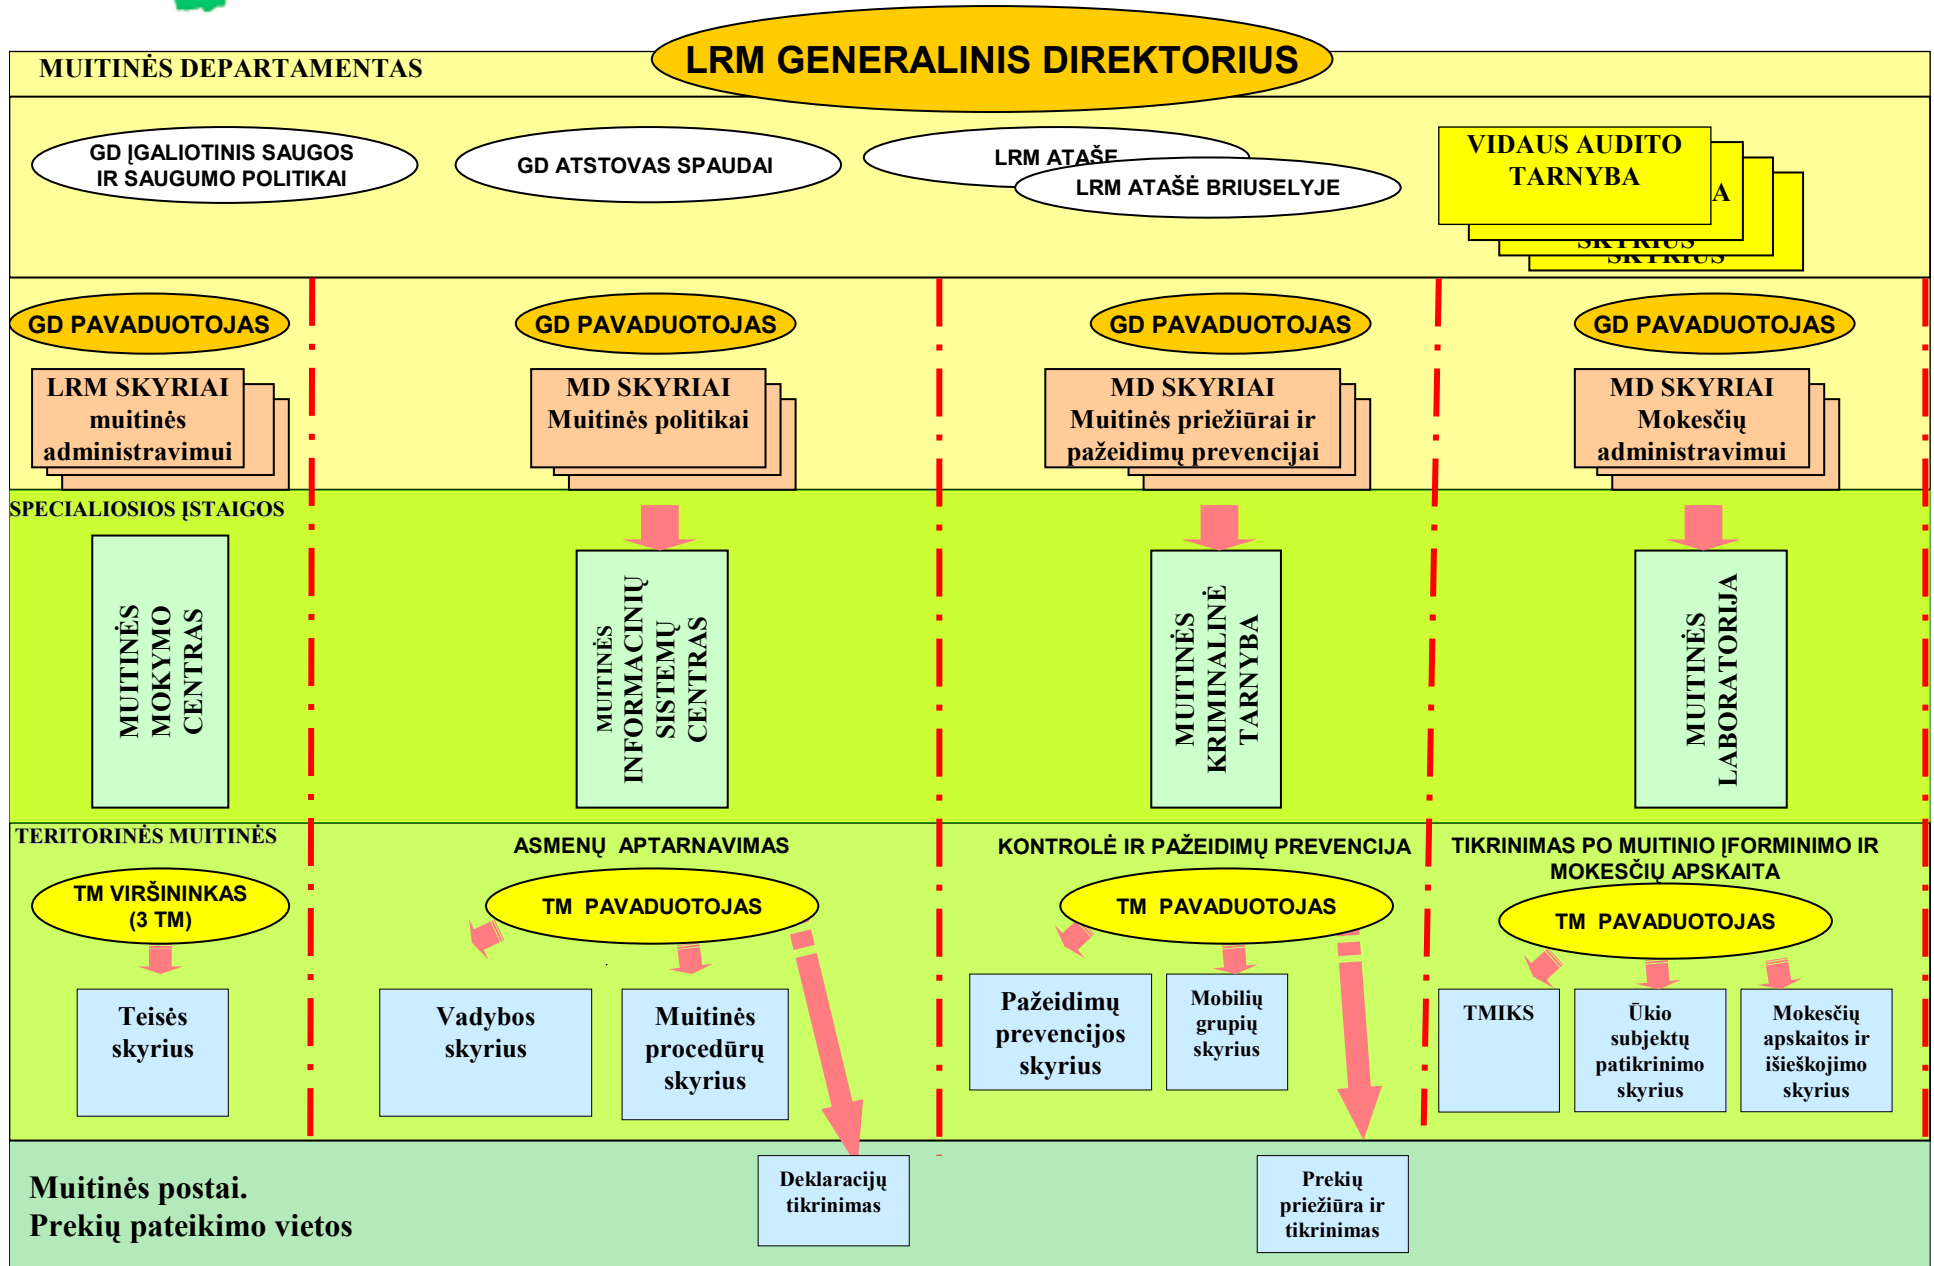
MUITINĖS DEPARTAMENTAS

LRM GENERALINIS DIREKTORIUS

GD ĮGALIOTINIS SAUGOS IR SAUGUMO POLITIKAI

GD ATSTOVAS SPAUDAI

LRM ATAŠĖ

LRM ATAŠĖ BRIUSELYJE

VIDAUS AUDITO TARNYBA

GD PAVADUOTOJAS

LRM SKYRIAI muitinės administravimui

GD PAVADUOTOJAS

MD SKYRIAI Muitinės politikai

GD PAVADUOTOJAS

MD SKYRIAI Muitinės priežiūrai ir pažeidimų prevencijai

GD PAVADUOTOJAS

MD SKYRIAI Mokesčių administravimui

SPECIALIOSIOS ĮSTAIGOS

MUITINĖS MOKYMO CENTRAS

MUITINĖS INFORMACINIŲ SISTEMŲ CENTRAS

MUITINĖS KRIMINALINĖ TARNYBA

MUITINĖS LABORATORIJA

TERITORINĖS MUITINĖS

TM VIRŠININKAS (3 TM)

Teisės skyrius

ASMENŲ APTARNAVIMAS

TM PAVADUOTOJAS

Vadybos skyrius

Muitinės procedūrų skyrius

KONTROLĖ IR PAŽEIDIMŲ PREVENCIJA

TM PAVADUOTOJAS

Pažeidimų prevencijos skyrius

Mobilių grupių skyrius

TIKRINIMAS PO MUITINIO ĮFORMINIMO IR MOKESČIŲ APSKAITA

TM PAVADUOTOJAS

TMIKS

Ūkio subjektų patikrinimo skyrius

Mokesčių apskaitos ir išieškojimo skyrius

Muitinės postai.
Prekių pateikimo vietos

Deklaracijų tikrinimas

Prekių priežiūra ir tikrinimas